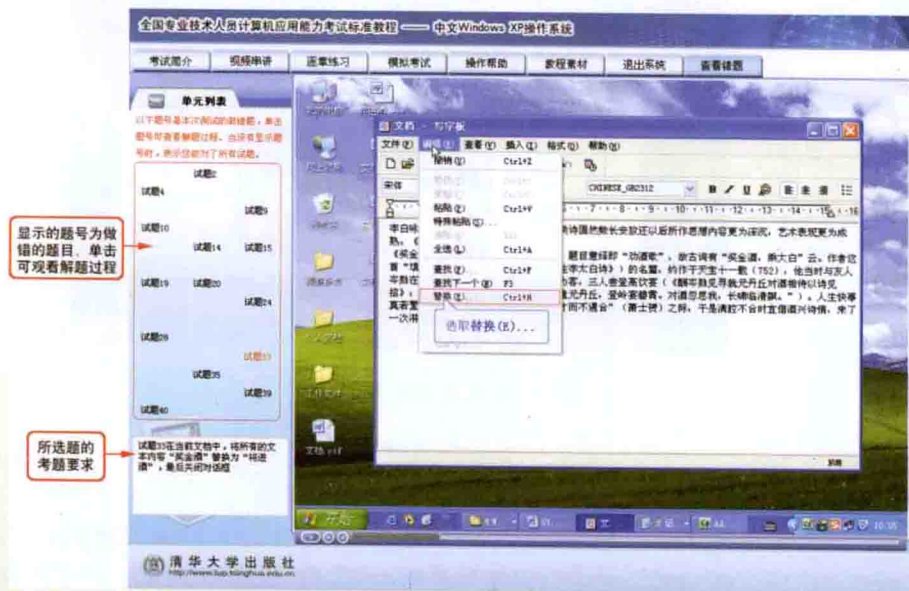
全国专业技术人员计算机应用能力考试标准教程 —— 中文Windows XP操作系统

考试简介 视频串讲 逐题练习 模拟考试 操作帮助 教程素材 退出系统 查看错题

单元列表

以下题号是本次测试的错误题，单击题号即查看解题过程，当没有显示题号时，表示您做对了所有试题。

试题2
试题4
试题9
试题10
试题14
试题15
试题19
试题20
试题24
试题29
试题33
试题35
试题39
试题40

显示的题号为做错的题目，单击可观看解题过程

所选题的考题要求

试题33在当前文档中，将所有的文本内容"奖金酒"替换为"将进酒"，最后关闭对话框

文档 - 写字板

文件(F) 编辑(E) 查看(V) 插入(I) 格式(O) 帮助(H)

撤销(U) Ctrl+Z
剪切(T) Ctrl+X
复制(C) Ctrl+C
粘贴(P) Ctrl+V
特殊粘贴(S)...
清除(A) Del
全选(L) Ctrl+A
查找(F) Ctrl+F
查找下一个(N) F3
替换(E) Ctrl+H

选取替换(E)...

宋体 CHINESE_GB2312

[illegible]

数字

开始

清华大学出版社
http://www.tup.tsinghua.edu.cn